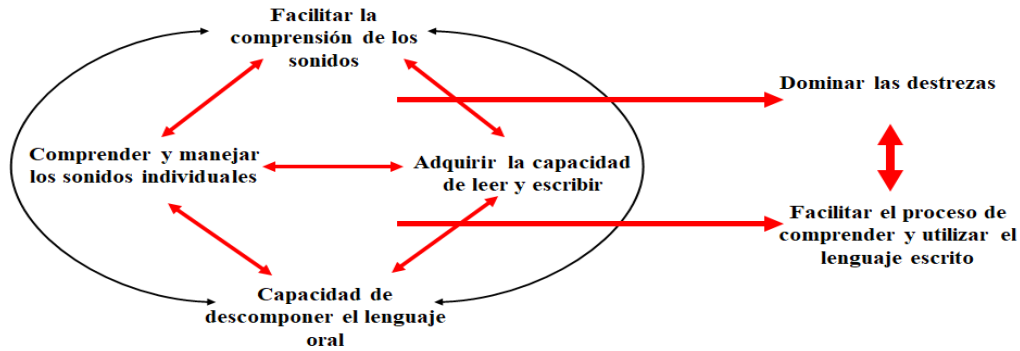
Facilitar la comprensión de los sonidos

Comprender y manejar los sonidos individuales

Adquirir la capacidad de leer y escribir

Capacidad de descomponer el lenguaje oral

Dominar las destrezas

Facilitar el proceso de comprender y utilizar el lenguaje escrito